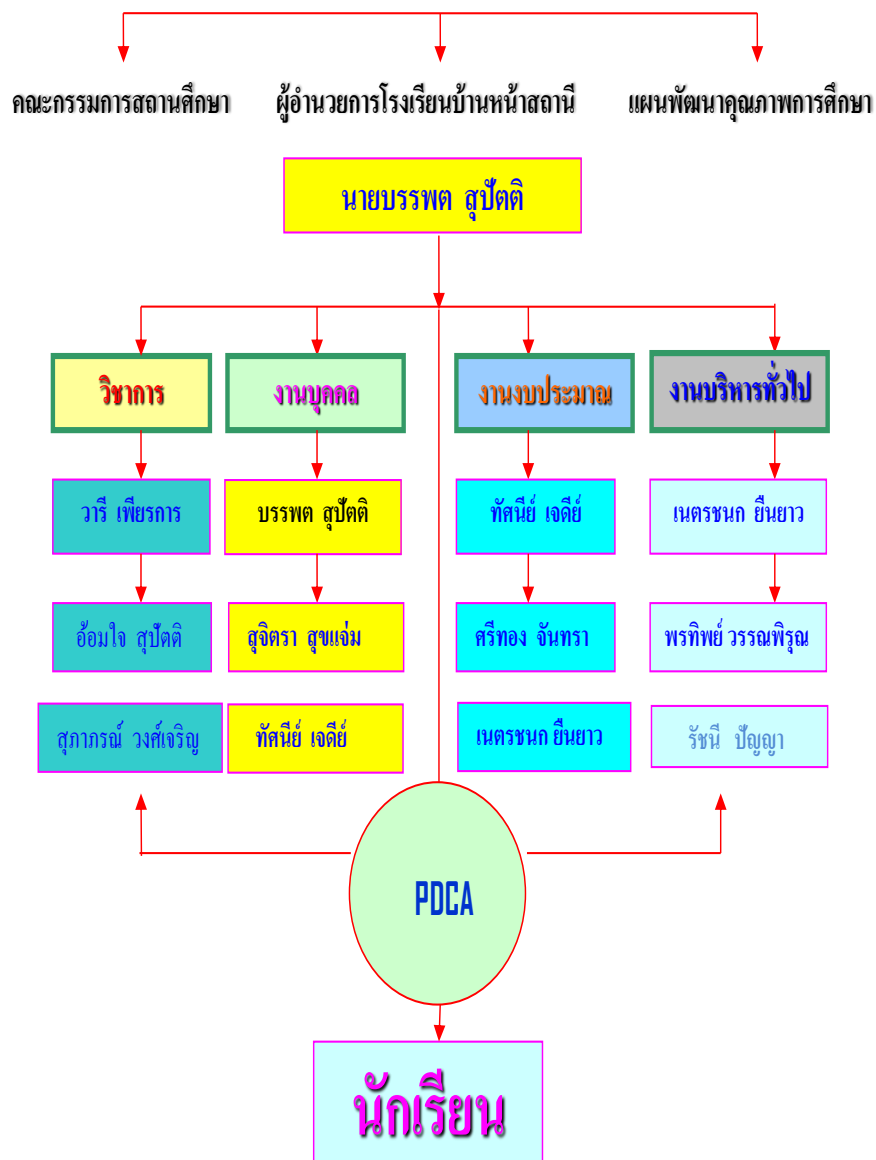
คณะกรรมการสถานศึกษา

ผู้อำนวยการโรงเรียนบ้านหน้าสถานี

แผนพัฒนาคุณภาพการศึกษา

นายบรรพต สุปัตติ

วิชาการ

งานบุคคล

งานงบประมาณ

งานบริหารทั่วไป

วารี เพียรการ

บรรพต สุปัตติ

ทัศนีย์ เจดีย์

เนตรชนก ยืนยาว

อ้อมใจ สุปัตติ

สุจิตรา สุขแจ่ม

ศรีทอง จันทรา

พรทิพย์ วรรณพิรุณ

สุภาภรณ์ วงศ์เจริญ

ทัศนีย์ เจดีย์

เนตรชนก ยืนยาว

รัชนี ปัญญา

PDCA

นักเรียน